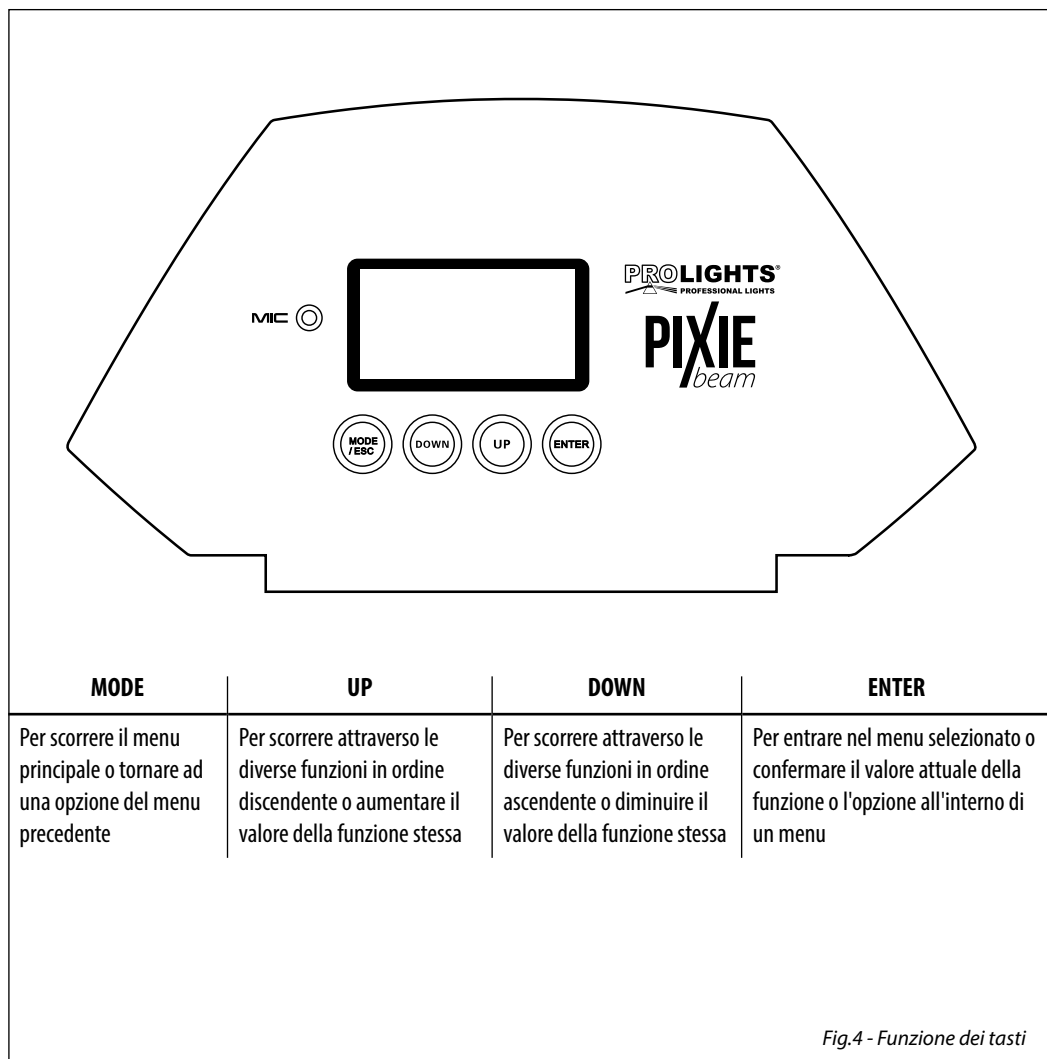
MIC

PROLIGHTS®
PROFESSIONAL LIGHTS

PIXIE
beam

MODE
/ESC

DOWN

UP

ENTER

| MODE | UP | DOWN | ENTER |
|---|---|---|---|
| Per scorrere il menu principale o tornare ad una opzione del menu precedente | Per scorrere attraverso le diverse funzioni in ordine discendente o aumentare il valore della funzione stessa | Per scorrere attraverso le diverse funzioni in ordine ascendente o diminuire il valore della funzione stessa | Per entrare nel menu selezionato o confermare il valore attuale della funzione o l'opzione all'interno di un menu |

Fig.4 - Funzione dei tasti